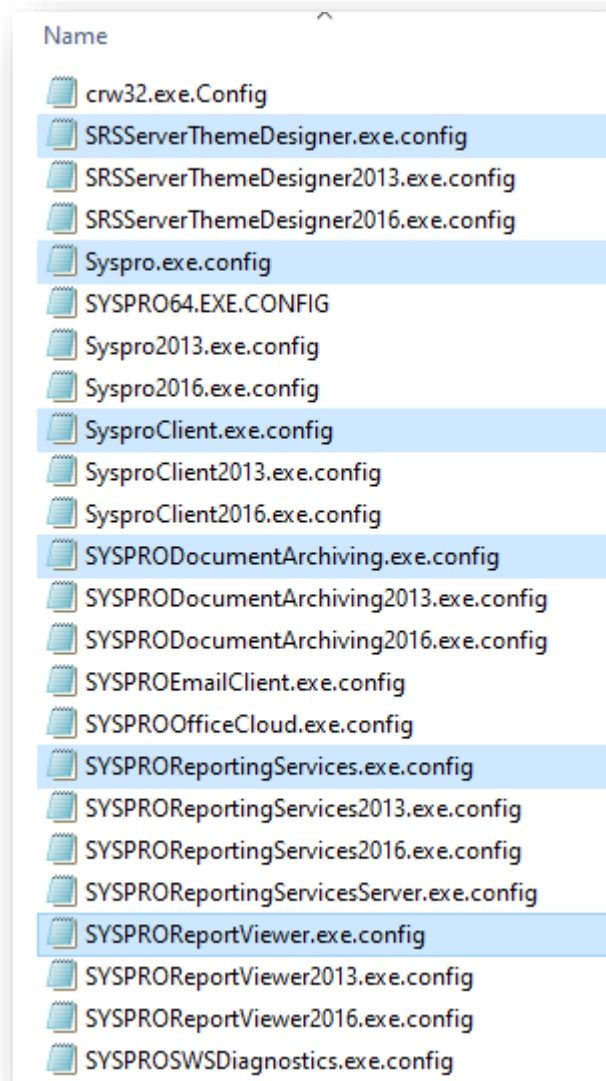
Name

crw32.exe.Config
SRSServerThemeDesigner.exe.config
SRSServerThemeDesigner2013.exe.config
SRSServerThemeDesigner2016.exe.config
Syspro.exe.config
SYSPRO64.EXE.CONFIG
Syspro2013.exe.config
Syspro2016.exe.config
SysproClient.exe.config
SysproClient2013.exe.config
SysproClient2016.exe.config
SYSPRODocumentArchiving.exe.config
SYSPRODocumentArchiving2013.exe.config
SYSPRODocumentArchiving2016.exe.config
SYSPROEmailClient.exe.config
SYSPROOfficeCloud.exe.config
SYSPROReportingServices.exe.config
SYSPROReportingServices2013.exe.config
SYSPROReportingServices2016.exe.config
SYSPROReportingServicesServer.exe.config
SYSPROReportViewer.exe.config
SYSPROReportViewer2013.exe.config
SYSPROReportViewer2016.exe.config
SYSPROSWSDiagnostics.exe.config